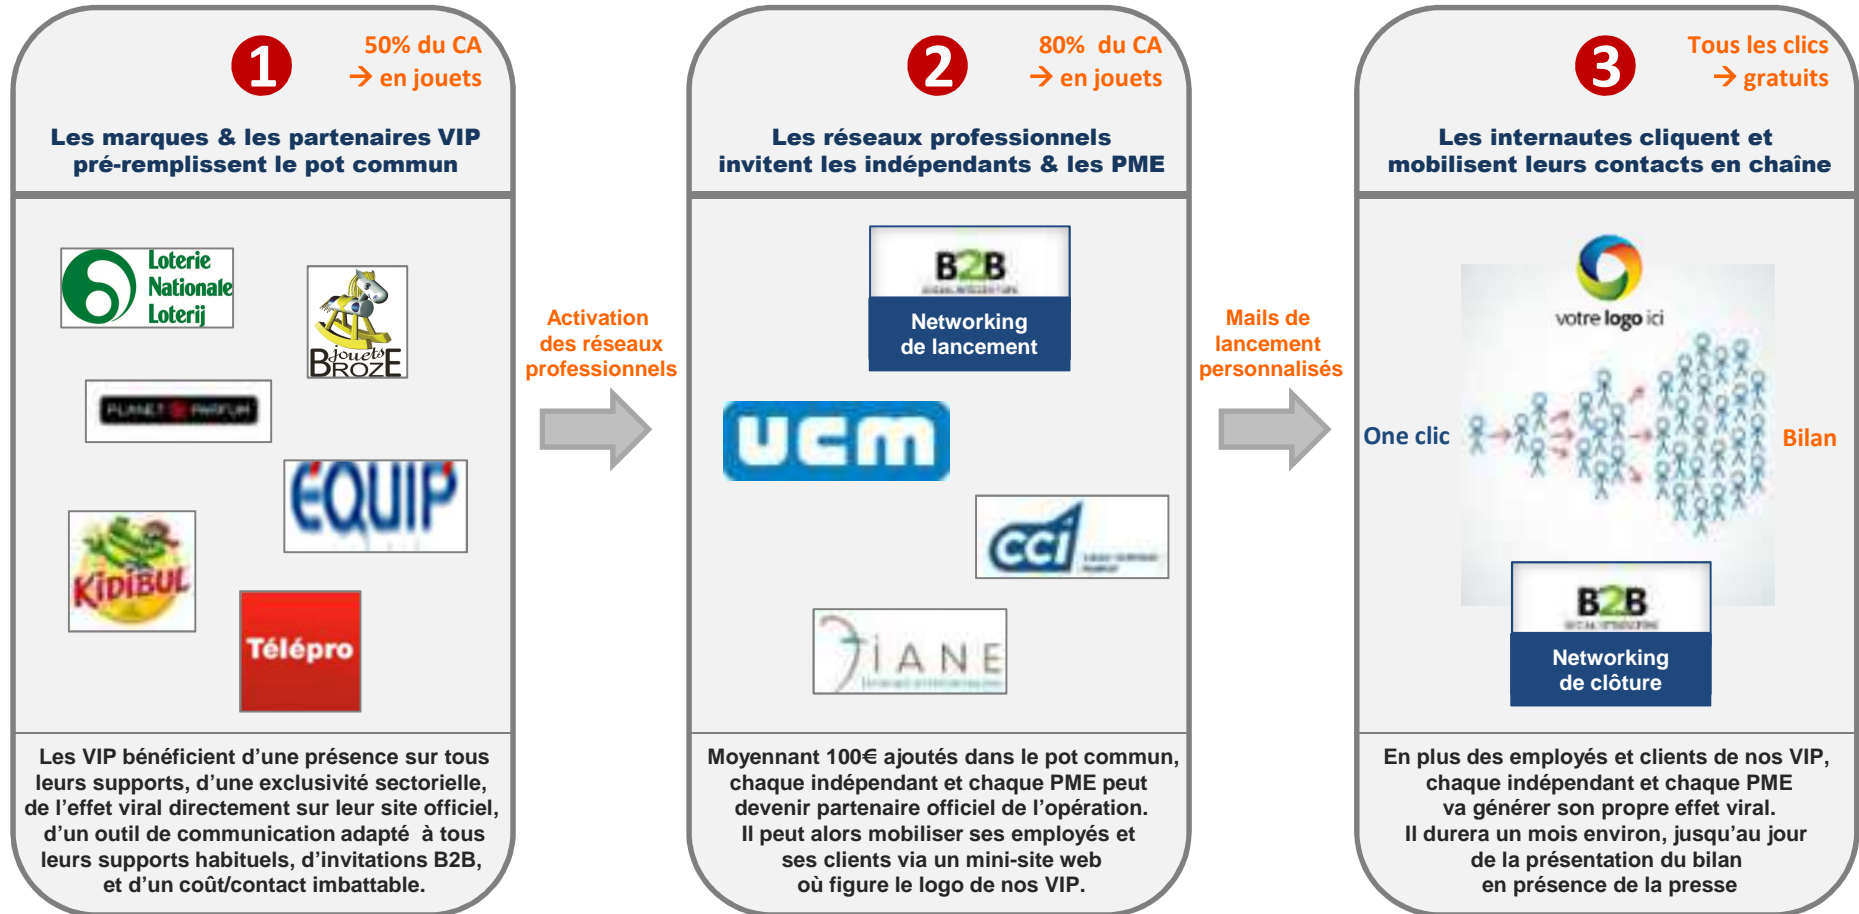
1

50% du CA → en jouets

Les marques & les partenaires VIP pré-remplissent le pot commun

Loterie Nationale Loterij

Jouets Broze

PLANET PARFUM

ÉQUIP

KIDIBUL

Télépro

Les VIP bénéficient d'une présence sur tous leurs supports, d'une exclusivité sectorielle, de l'effet viral directement sur leur site officiel, d'un outil de communication adapté à tous leurs supports habituels, d'invitations B2B, et d'un coût/contact imbattable.

Activation des réseaux professionnels

2

80% du CA → en jouets

Les réseaux professionnels invitent les indépendants & les PME

B2B

Networking de lancement

ucm

cci

IANE

Moyennant 100€ ajoutés dans le pot commun, chaque indépendant et chaque PME peut devenir partenaire officiel de l'opération. Il peut alors mobiliser ses employés et ses clients via un mini-site web où figure le logo de nos VIP.

Mails de lancement personnalisés

3

Tous les clics → gratuits

Les internautes cliquent et mobilisent leurs contacts en chaîne

votre logo ici

One clic

Bilan

B2B

Networking de clôture

En plus des employés et clients de nos VIP, chaque indépendant et chaque PME va générer son propre effet viral. Il durera un mois environ, jusqu'au jour de la présentation du bilan en présence de la presse